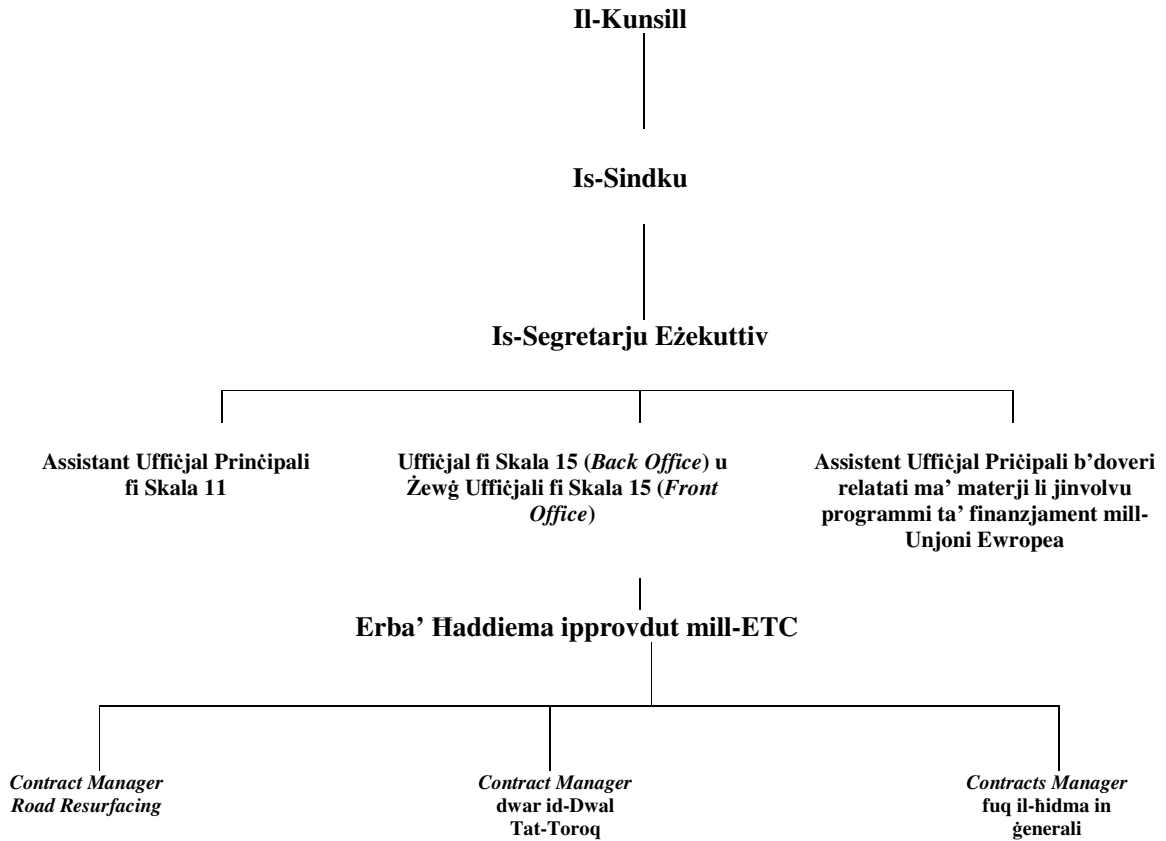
Il-Kunsill

Is-Sindku

Is-Segretarju Eżekuttiv

Assistant Uffiċjal Prinċipali fi Skala 11

Uffiċjal fi Skala 15 (*Back Office*) u Żewġ Uffiċjali fi Skala 15 (*Front Office*)

Assistent Uffiċjal Priċipali b'doveri relatati ma' materji li jinvolvu programmi ta' finanzjament mill-Unjoni Ewropea

Erba' Ħaddiema ipprovdut mill-ETC

*Contract Manager*
*Road Resurfacing*

*Contract Manager*
dwar id-Dwal Tat-Toroq

*Contracts Manager*
fuq il-hidma in ġenerali